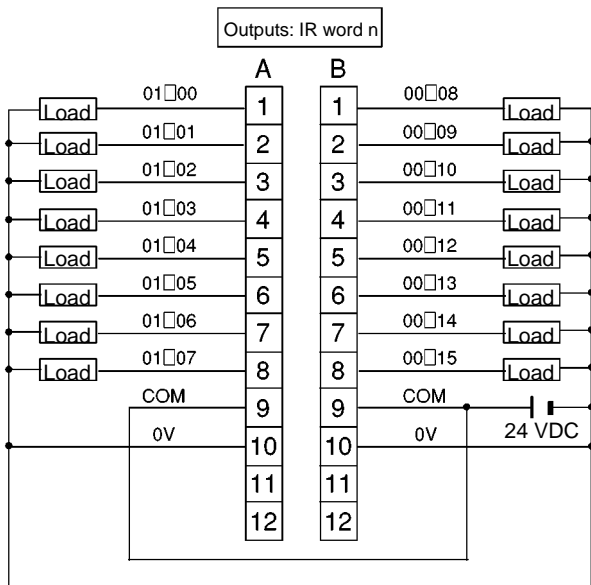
Outputs: IR word n

A

B

| Load | 01□00 | 1 | 1 | 00□08 | Load |
|---|---|---|---|---|---|
| Load | 01□01 | 2 | 2 | 00□09 | Load |
| Load | 01□02 | 3 | 3 | 00□10 | Load |
| Load | 01□03 | 4 | 4 | 00□11 | Load |
| Load | 01□04 | 5 | 5 | 00□12 | Load |
| Load | 01□05 | 6 | 6 | 00□13 | Load |
| Load | 01□06 | 7 | 7 | 00□14 | Load |
| Load | 01□07 | 8 | 8 | 00□15 | Load |
| | COM | 9 | 9 | COM | |
| | 0V | 10 | 10 | 0V | |
| | | 11 | 11 | | |
| | | 12 | 12 | | |

24 VDC